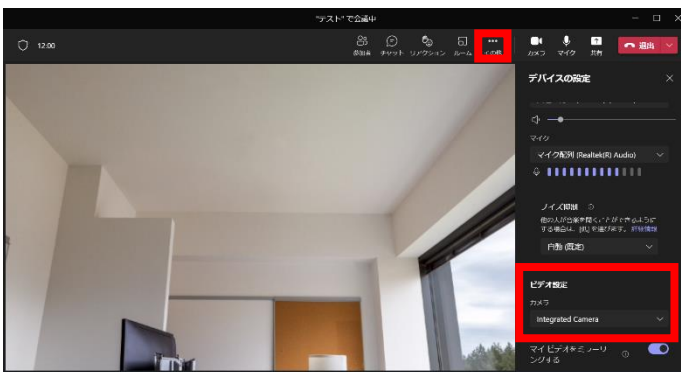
"テスト" で会議中

12:00

参加者 チャット リアクション ルーム その他 カメラ マイク 共有 退出

デバイスの設定

マイク

マイク配列 (Realtek(R) Audio)

ノイズ抑制

他の人が音楽を聞くことができるようにする場合は、[低] を選びます。 詳細情報

自動 (既定)

ビデオ設定

カメラ

Integrated Camera

マイ ビデオをミラーリングする